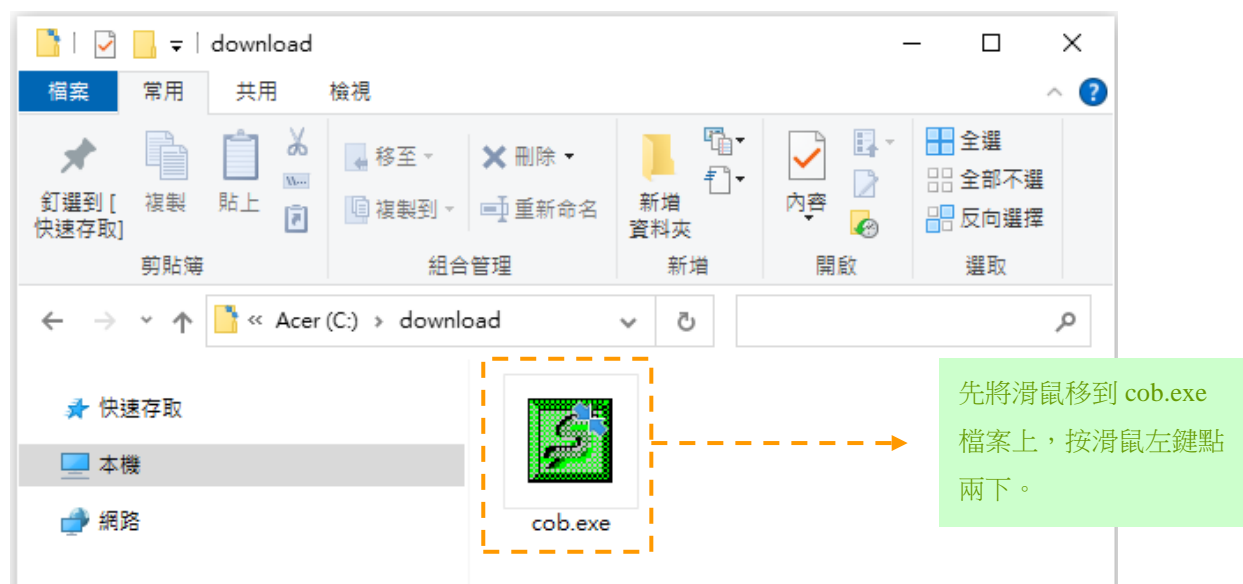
download

檔案 常用 共用 檢視

釘選到 [快速存取] 複製 貼上
剪貼簿

移至 刪除 複製到 重新命名
組合管理

新增資料夾
新增

內容
開啟

全選 全部不選 反向選擇
選取

« Acer (C:) › download

快速存取
本機
網路

cob.exe

先將滑鼠移到 cob.exe 檔案上，按滑鼠左鍵點兩下。